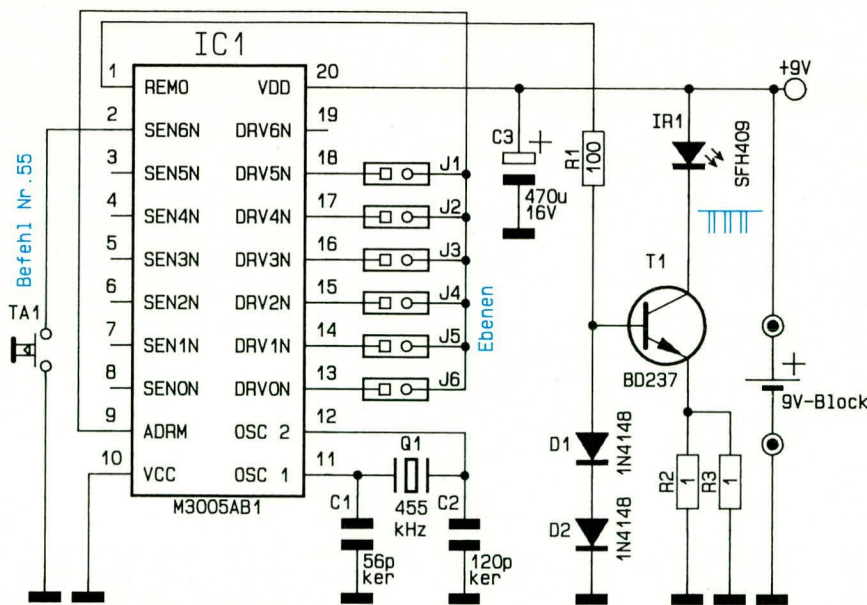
IC1

1 REMO
2 SEN6N
3 SEN5N
4 SEN4N
5 SEN3N
6 SEN2N
7 SEN1N
8 SEN0N
9 ADRM
10 VCC

VDD 20
DRV6N 19
DRV5N 18
DRV4N 17
DRV3N 16
DRV2N 15
DRV1N 14
DRV0N 13
OSC 2 12
OSC 1 11

M3005AB1

J1
J2
J3
J4
J5
J6

Ebenen

Befehl Nr.55

TA1

Q1
455 kHz

C1
56p ker

C2
120p ker

C3
470u 16V

R1
100

D1
1N4148

D2
1N4148

IR1
SFH409

T1
BD237

R2
1

R3
1

+9V

9V-Block